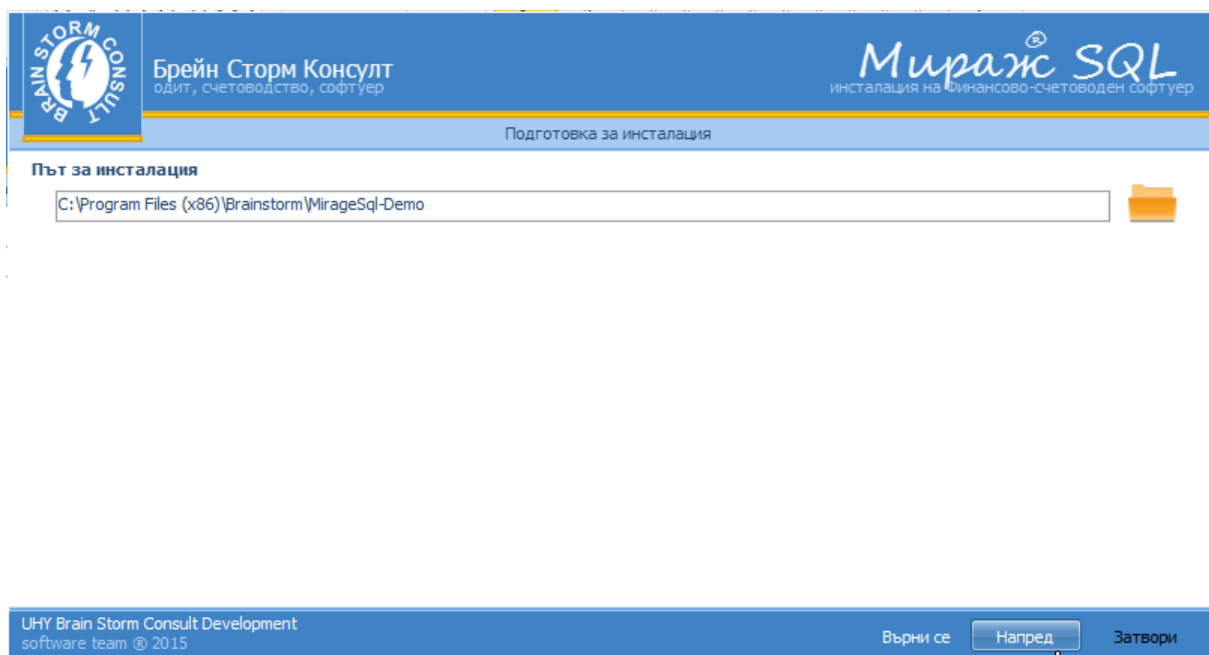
BRAIN STORM CONSULT

Брейн Сторм Консулт
одит, счетоводство, софтуер

Мираж® SQL
инсталация на Финансово-счетоводен софтуер

Подготовка за инсталация

Път за инсталация

C:\Program Files (x86)\Brainstorm\MirageSql-Demo

UHY Brain Storm Consult Development
software team ® 2015

Върни се
Напред
Затвори